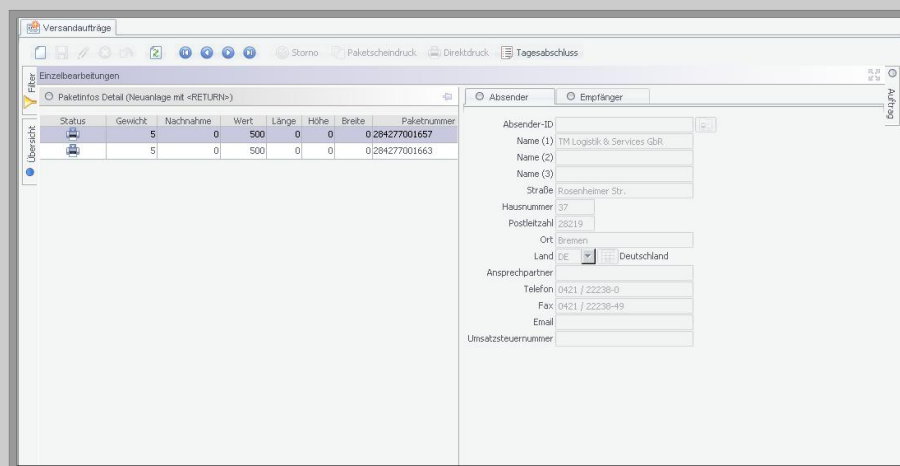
Versandaufträge

Storno Paketscheindruck Direktdruck Tagesabschluss

Filter
Übersicht

Einzelbearbeitungen

Paketinfos Detail (Neuanlage mit <RETURN>)

| Status | Gewicht | Nachnahme | Wert | Länge | Höhe | Breite | Paketnummer |
|---|---|---|---|---|---|---|---|
| | 5 | 0 | 500 | 0 | 0 | 0 | 284277001657 |
| | 5 | 0 | 500 | 0 | 0 | 0 | 284277001663 |

Absender Empfänger

Auftrag

Absender-ID
Name (1) TM Logistik & Services GbR
Name (2)
Name (3)
Straße Rosenheimer Str.
Hausnummer 37
Postleitzahl 28219
Ort Bremen
Land DE Deutschland
Ansprechpartner
Telefon 0421 / 22238-0
Fax 0421 / 22238-49
Email
Umsatzsteuernummer